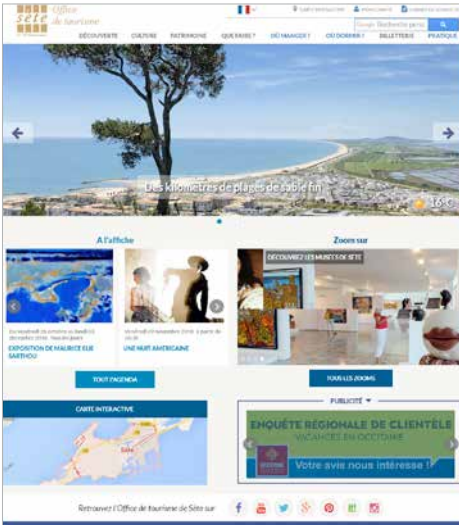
sète Office de tourisme

DÉCOUVERTE CULTURE PATRIMOINE QUE FAIRE ? OÙ MANGER ? OÙ DORMIR ? BILLETTERIE PRATIQUE

Recherche perso

Des kilomètres de plages de sable fin

16°C

A l'affiche

Zoom sur

DÉCOUVREZ LES MUSÉES DE SÈTE

EXPOSITION DE MAURICE ELIE SARTHOU

UNE NUIT AMÉRICAINE

TOUT L'AGENDA

TOUS LES ZOOMS

CARTE INTERACTIVE

PUBLICITÉ

ENQUÊTE RÉGIONALE DE CLIENTÈLE

VACANCES EN OCCITANIE

Votre avis nous intéresse !

Retrouvez l'Office de tourisme de Sète sur